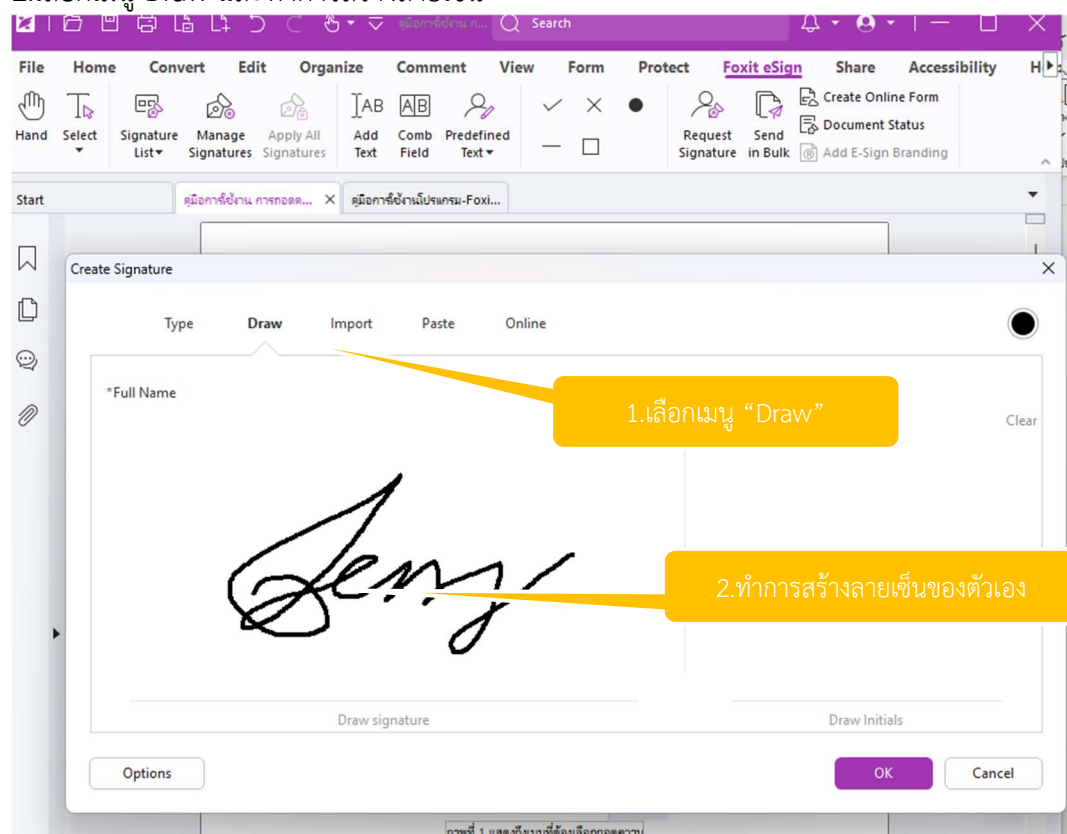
คู่มือการใช้งาน ก...

Search

File Home Convert Edit Organize Comment View Form Protect Foxit eSign Share Accessibility H

Hand Select Signature List Manage Signatures Apply All Signatures Add Text Comb Field Predefined Text Request Signature Send in Bulk Create Online Form Document Status Add E-Sign Branding

Start คู่มือการใช้งาน การถอดค... คู่มือการใช้งานโปรแกรม-Foxi...

Create Signature

Type Draw Import Paste Online

*Full Name

1.เลือกเมนู “Draw”

Clear

2.ทำการสร้างลายเซ็นของตัวเอง

Draw signature

Draw Initials

Options

OK

Cancel

ภาพที่ 1 แสดงถึงบรรทัดที่ต้องเลือกถอดความ